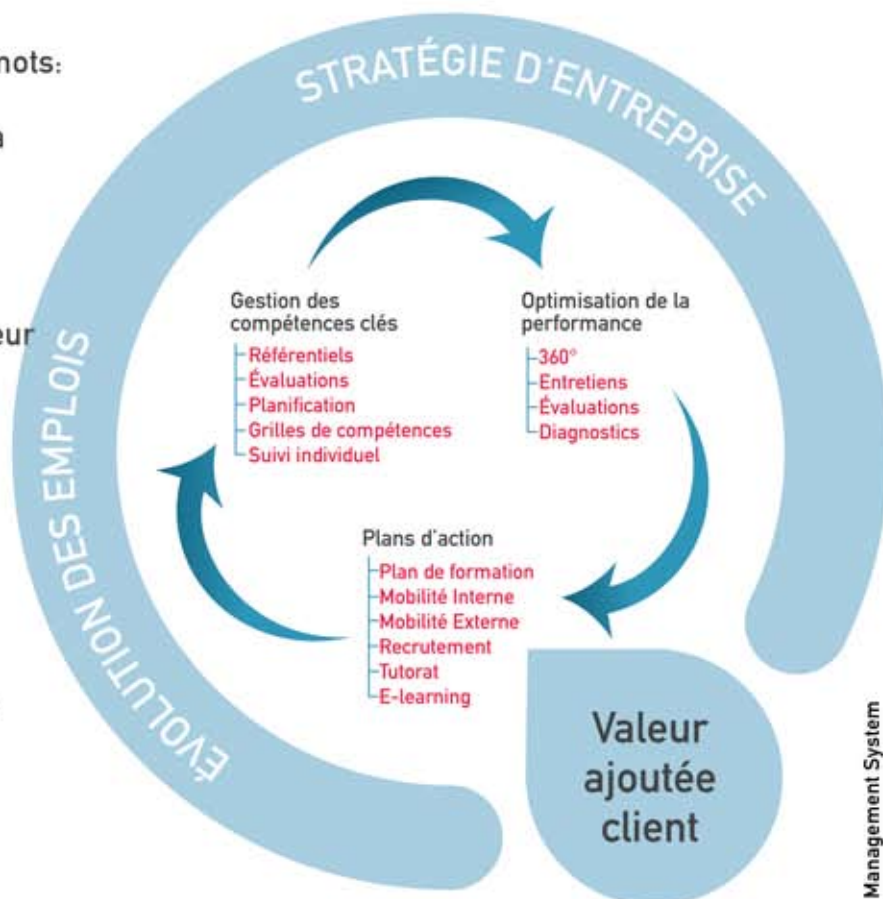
nots:

a

eur

STRATÉGIE D'ENTREPRISE

ÉVOLUTION DES EMPLOIS

Gestion des compétences clés
Référentiels
Évaluations
Planification
Grilles de compétences
Suivi individuel

Optimisation de la performance
360°
Entretiens
Évaluations
Diagnostics

Plans d'action
Plan de formation
Mobilité Interne
Mobilité Externe
Recrutement
Tutorat
E-learning

Valeur ajoutée client

Management System